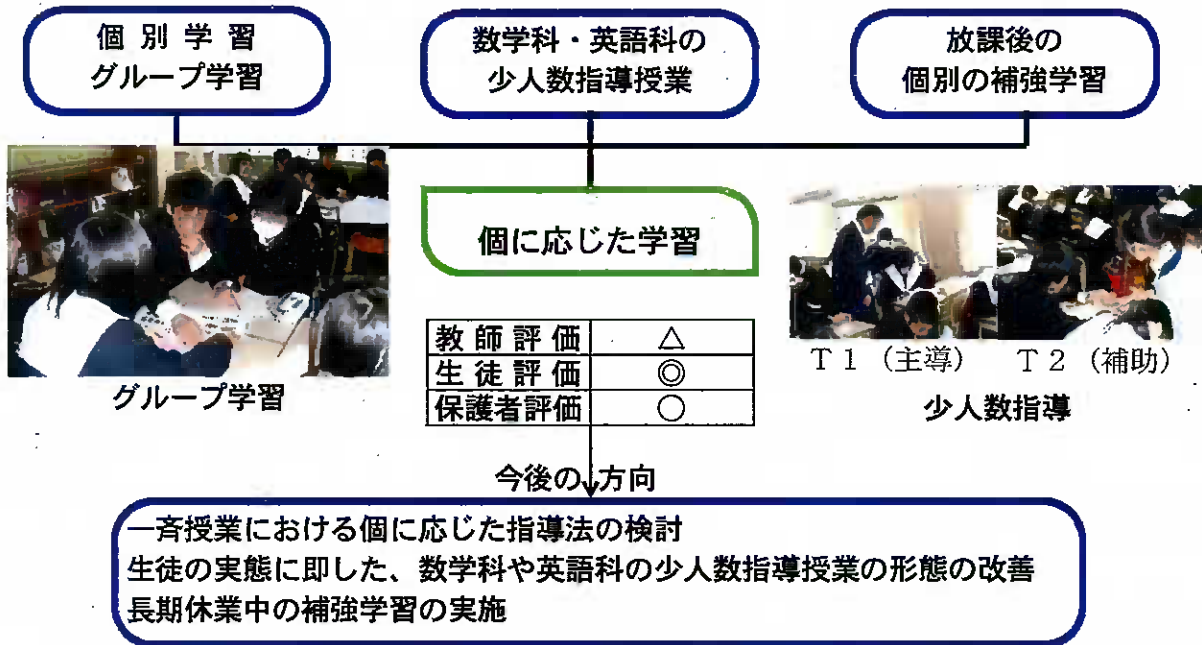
個別学習
グループ学習

数学科・英語科の
少人数指導授業

放課後の
個別の補強学習

個に応じた学習

グループ学習

| 教師評価 | △ |
|---|---|
| 生徒評価 | ◎ |
| 保護者評価 | ○ |

T１（主導）　T２（補助）

少人数指導

今後の方向

一斉授業における個に応じた指導法の検討
生徒の実態に即した、数学科や英語科の少人数指導授業の形態の改善
長期休業中の補強学習の実施